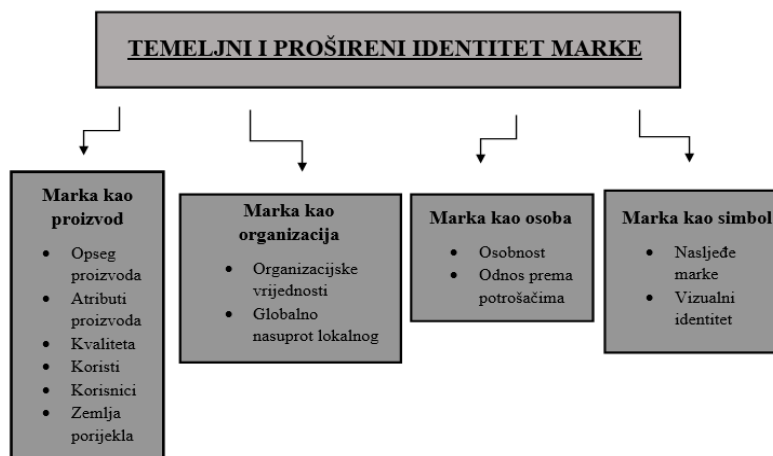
TEMELJNI I PROŠIRENI IDENTITET MARKE

Marka kao proizvod
- Opseg proizvoda
- Atributi proizvoda
- Kvaliteta
- Koristi
- Korisnici
- Zemlja porijekla

Marka kao organizacija
- Organizacijske vrijednosti
- Globalno nasuprot lokalnog

Marka kao osoba
- Osobnost
- Odnos prema potrošačima

Marka kao simbol
- Nasljeđe marke
- Vizualni identitet